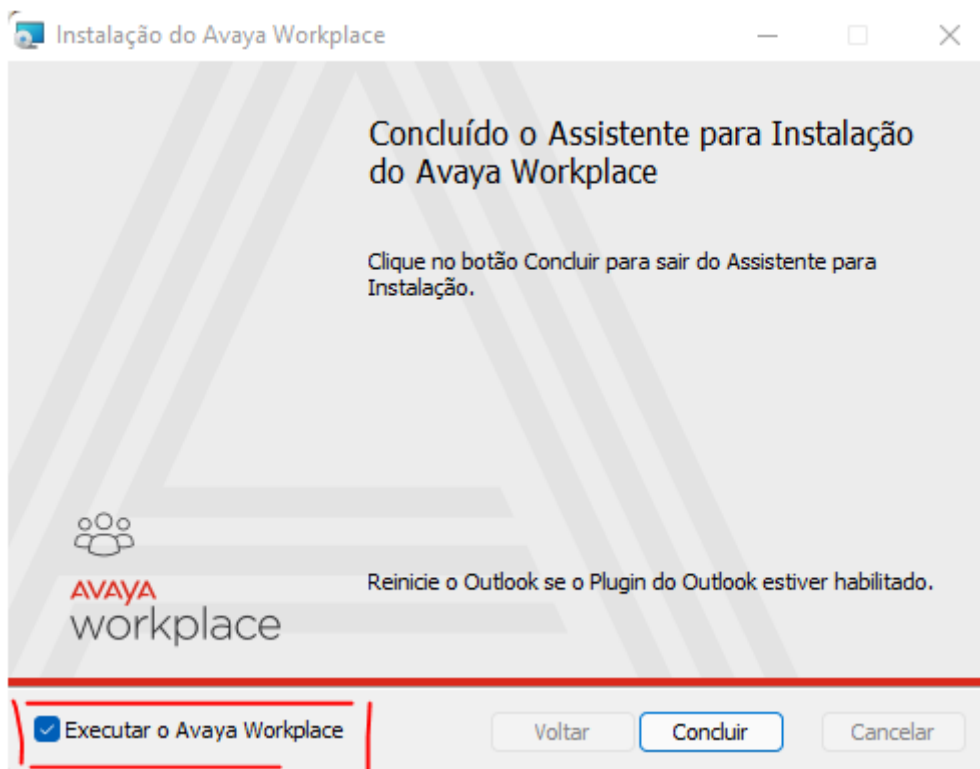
Instalação do Avaya Workplace

Concluído o Assistente para Instalação do Avaya Workplace

Clique no botão Concluir para sair do Assistente para Instalação.

AVAYA
workplace

Reinicie o Outlook se o Plugin do Outlook estiver habilitado.

Executar o Avaya Workplace

Voltar

Concluir

Cancelar